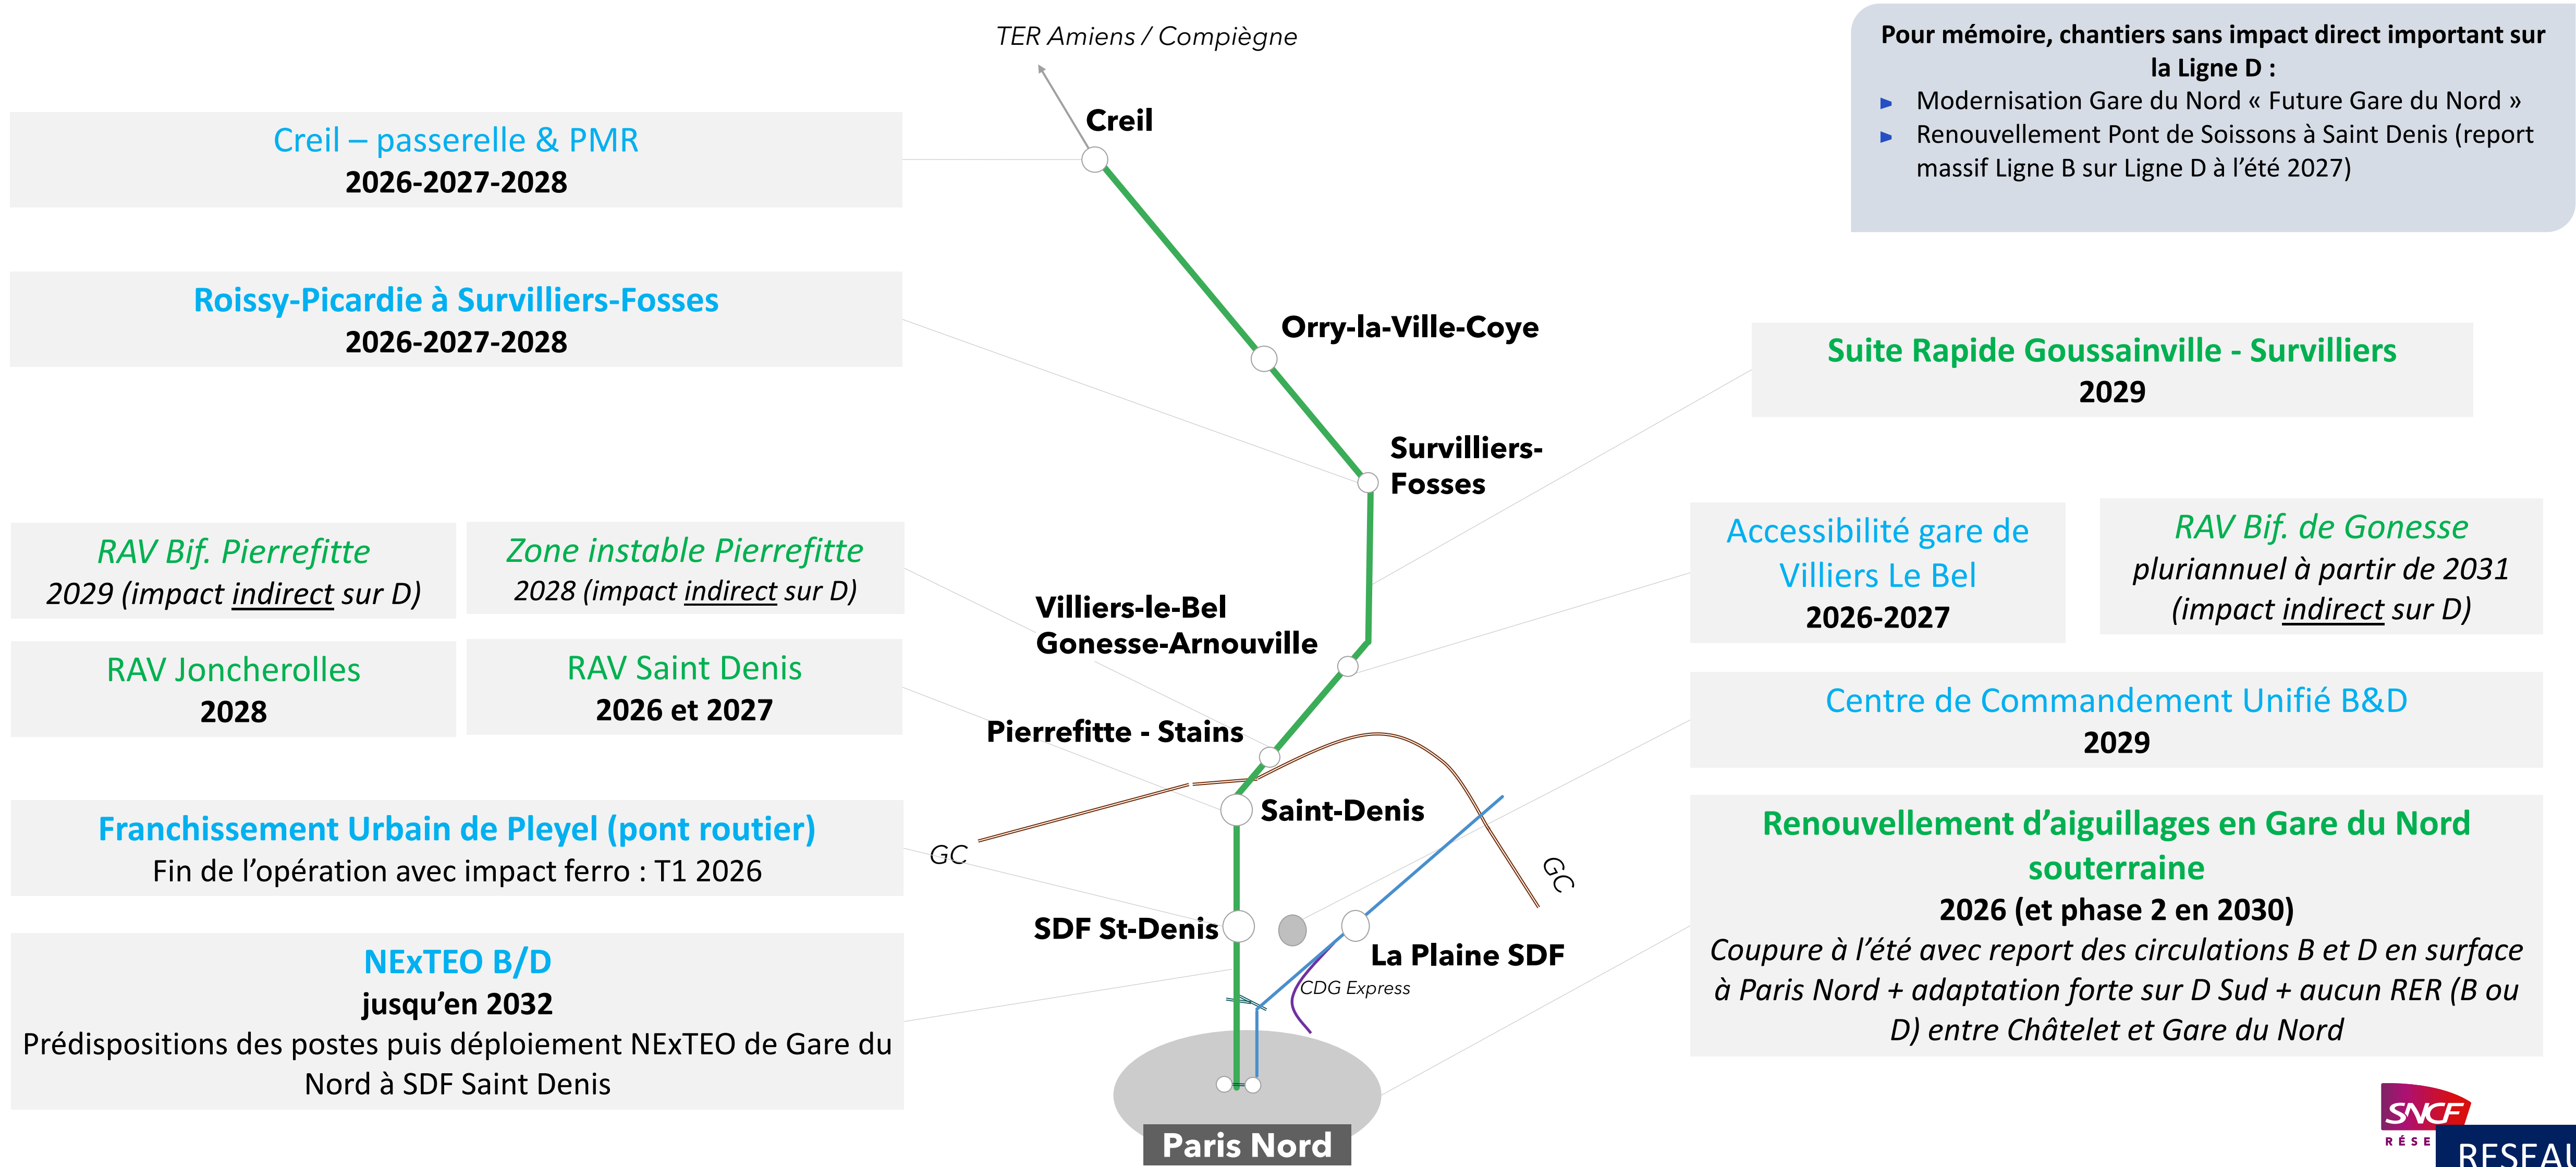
TER Amiens / Compiègne

Creil

Creil – passerelle & PMR
2026-2027-2028

Pour mémoire, chantiers sans impact direct important sur la Ligne D :
► Modernisation Gare du Nord « Future Gare du Nord »
► Renouvellement Pont de Soissons à Saint Denis (report massif Ligne B sur Ligne D à l'été 2027)

Roissy-Picardie à Survilliers-Fosses
2026-2027-2028

Orry-la-Ville-Coye

Suite Rapide Goussainville - Survilliers
2029

Survilliers-Fosses

RAV Bif. Pierrefitte
2029 (impact indirect sur D)

Zone instable Pierrefitte
2028 (impact indirect sur D)

Accessibilité gare de Villiers Le Bel
2026-2027

RAV Bif. de Gonesse
pluriannuel à partir de 2031 (impact indirect sur D)

Villiers-le-Bel Gonesse-Arnouville

RAV Joncherolles
2028

RAV Saint Denis
2026 et 2027

Centre de Commandement Unifié B&D
2029

Pierrefitte - Stains

Saint-Denis

Franchissement Urbain de Pleyel (pont routier)
Fin de l'opération avec impact ferro : T1 2026

GC

GC

Renouvellement d'aiguillages en Gare du Nord souterraine
2026 (et phase 2 en 2030)
Coupure à l'été avec report des circulations B et D en surface à Paris Nord + adaptation forte sur D Sud + aucun RER (B ou D) entre Châtelet et Gare du Nord

SDF St-Denis

La Plaine SDF

CDG Express

NExTEO B/D
jusqu'en 2032
Prédispositions des postes puis déploiement NExTEO de Gare du Nord à SDF Saint Denis

Paris Nord

SNCF RÉSE
RESEAU